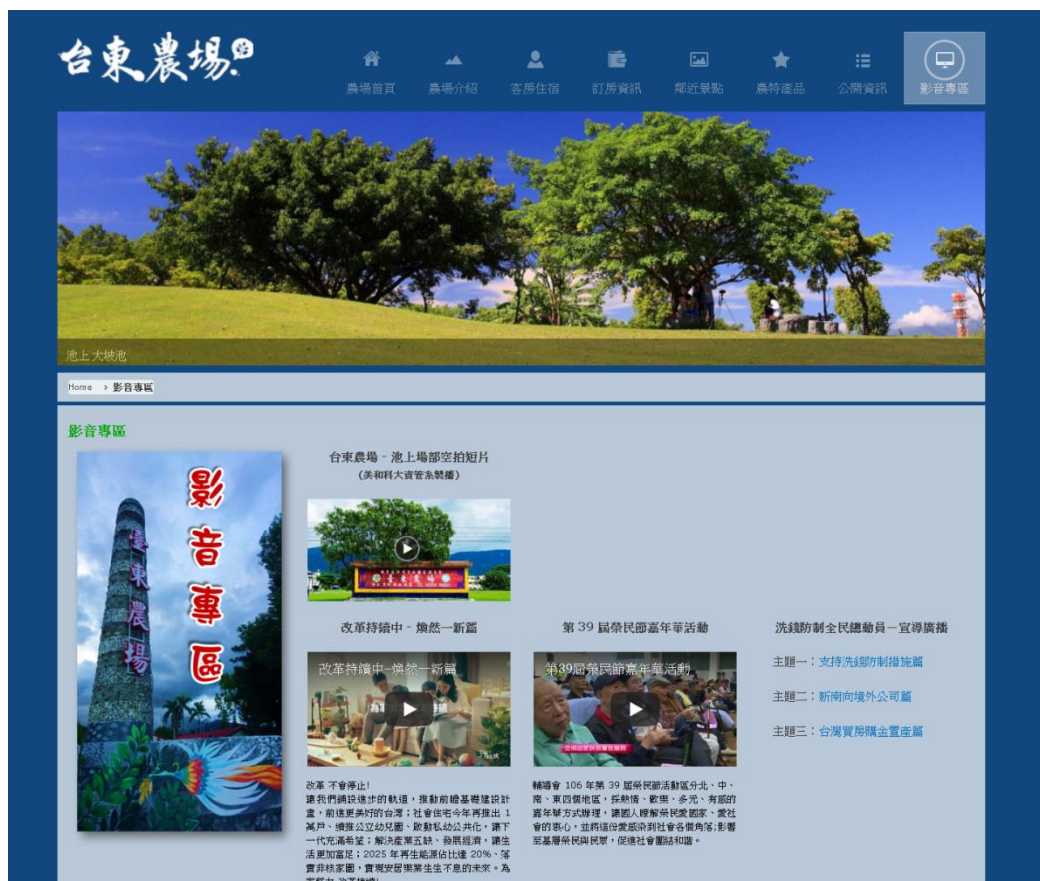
台東農場

農場首頁 農場介紹 客房住宿 訂房資訊 鄰近景點 農特產品 公開資訊 影音專區

池上大坡池

Home > 影音專區

影音專區

影音專區

台東農場

台東農場 - 池上場部空拍短片
(美和科大資管系製播)

改革持續中 - 煥然一新篇

改革持續中–煥然一新篇

改革 不會停止!
讓我們鋪設進步的軌道，推動前瞻基礎建設計畫，前進更美好的台灣；社會住宅今年再推出 1 萬戶、擴建公立幼兒園、啟動私幼公共化，讓下一代充滿希望；解決產業五缺、發展經濟，讓生活更加富足；2025 年再生能源佔比達 20%、落實非核家園，實現安居樂業生生不息的未來。為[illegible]

第 39 屆榮民節嘉年華活動

第39屆榮民節嘉年華活動

輔導會 106 年第 39 屆榮民節活動區分北、中、南、東四個地區，採熱情、歡樂、多元、有感的嘉年華方式辦理，讓國人瞭解榮民愛國家、愛社會的表心，並將這份愛感染到社會各個角落;影響至基層榮民與民眾，促進社會團結和諧。

洗錢防制全民總動員－宣導廣播

主題一：支持洗錢防制措施篇

主題二：新南向境外公司篇

主題三：台灣買房購金置產篇